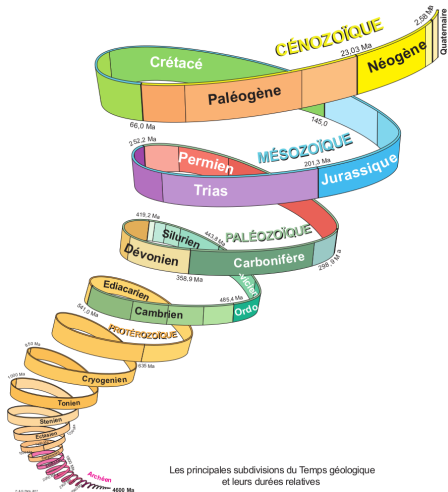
2,58 Ma
Quaternaire
CÉNOZOÏQUE
23,03 Ma
Crétacé
Néogène
Paléogène
66,0 Ma
145,0
252,2 Ma
MÉSOZOÏQUE
201,3 Ma
Permien
Jurassique
Trias
419,2 Ma
Silurien
443,8 Ma
PALÉOZOÏQUE
Dévonien
Carbonifère
298,9 Ma
358,9 Ma
485,4 Ma
Ordo
Ediacarien
541,0 Ma
Cambrien
PROTÉROZOÏQUE
635 Ma
Cryogenien
1000 Ma
Tonien
Stenien
Ectasien
Archéen
4600 Ma
Les principales subdivisions du Temps géologique et leurs durées relatives